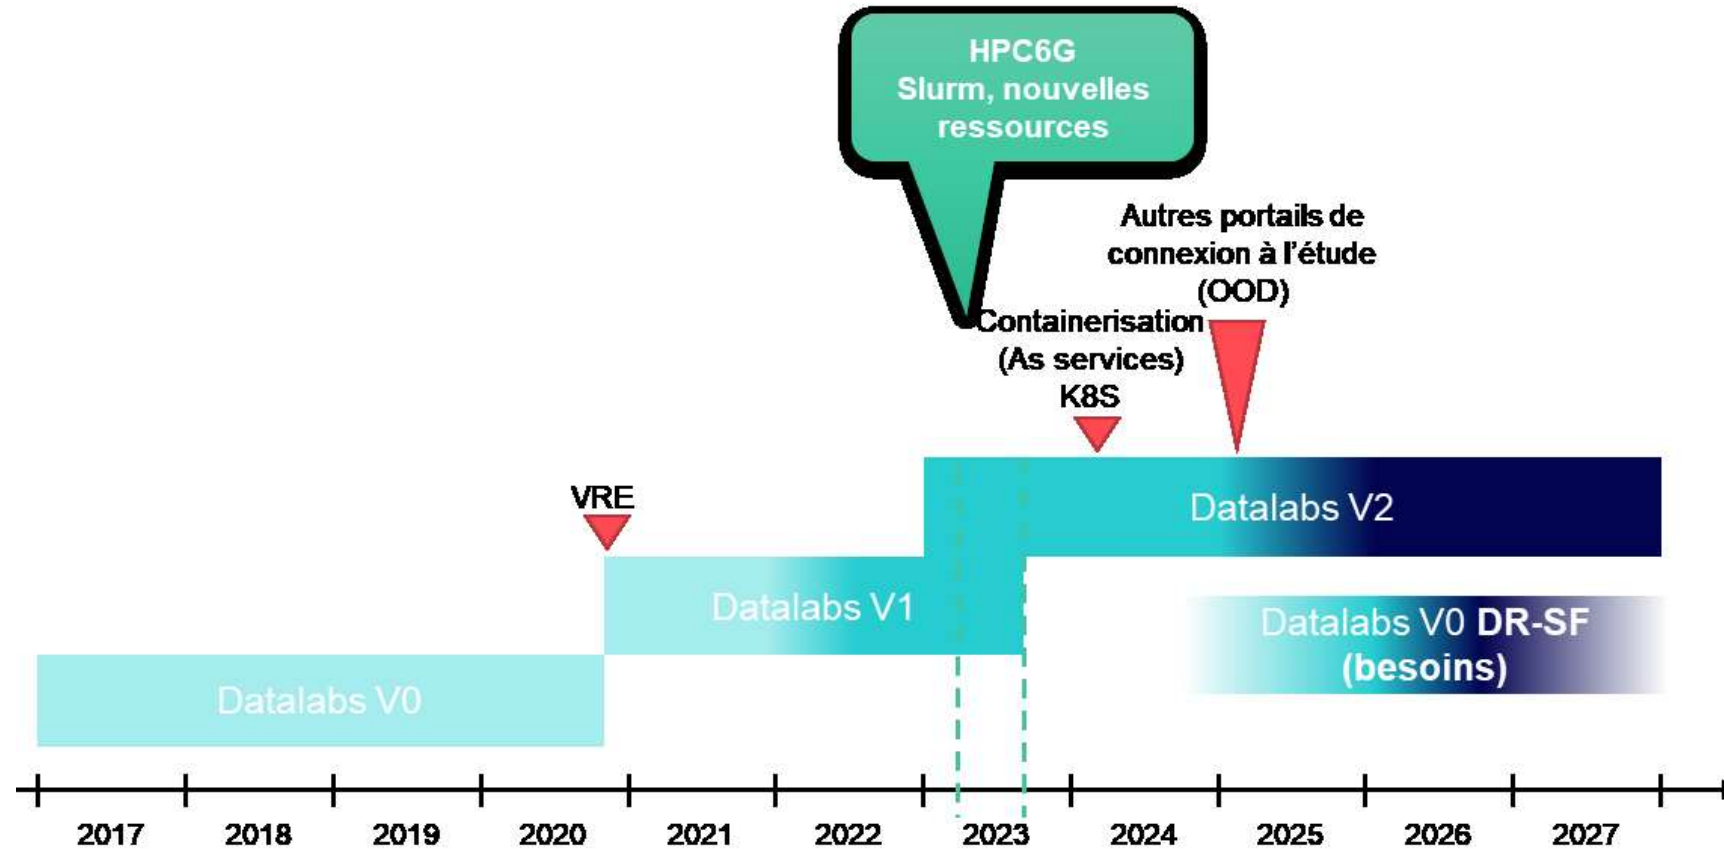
HPC6G
Slurm, nouvelles ressources

Autres portails de connexion à l'étude (OOD)

Containerisation (As services) K8S

VRE

Datalabs V2

Datalabs V1

Datalabs V0 DR-SF (besoins)

Datalabs V0

2017 2018 2019 2020 2021 2022 2023 2024 2025 2026 2027